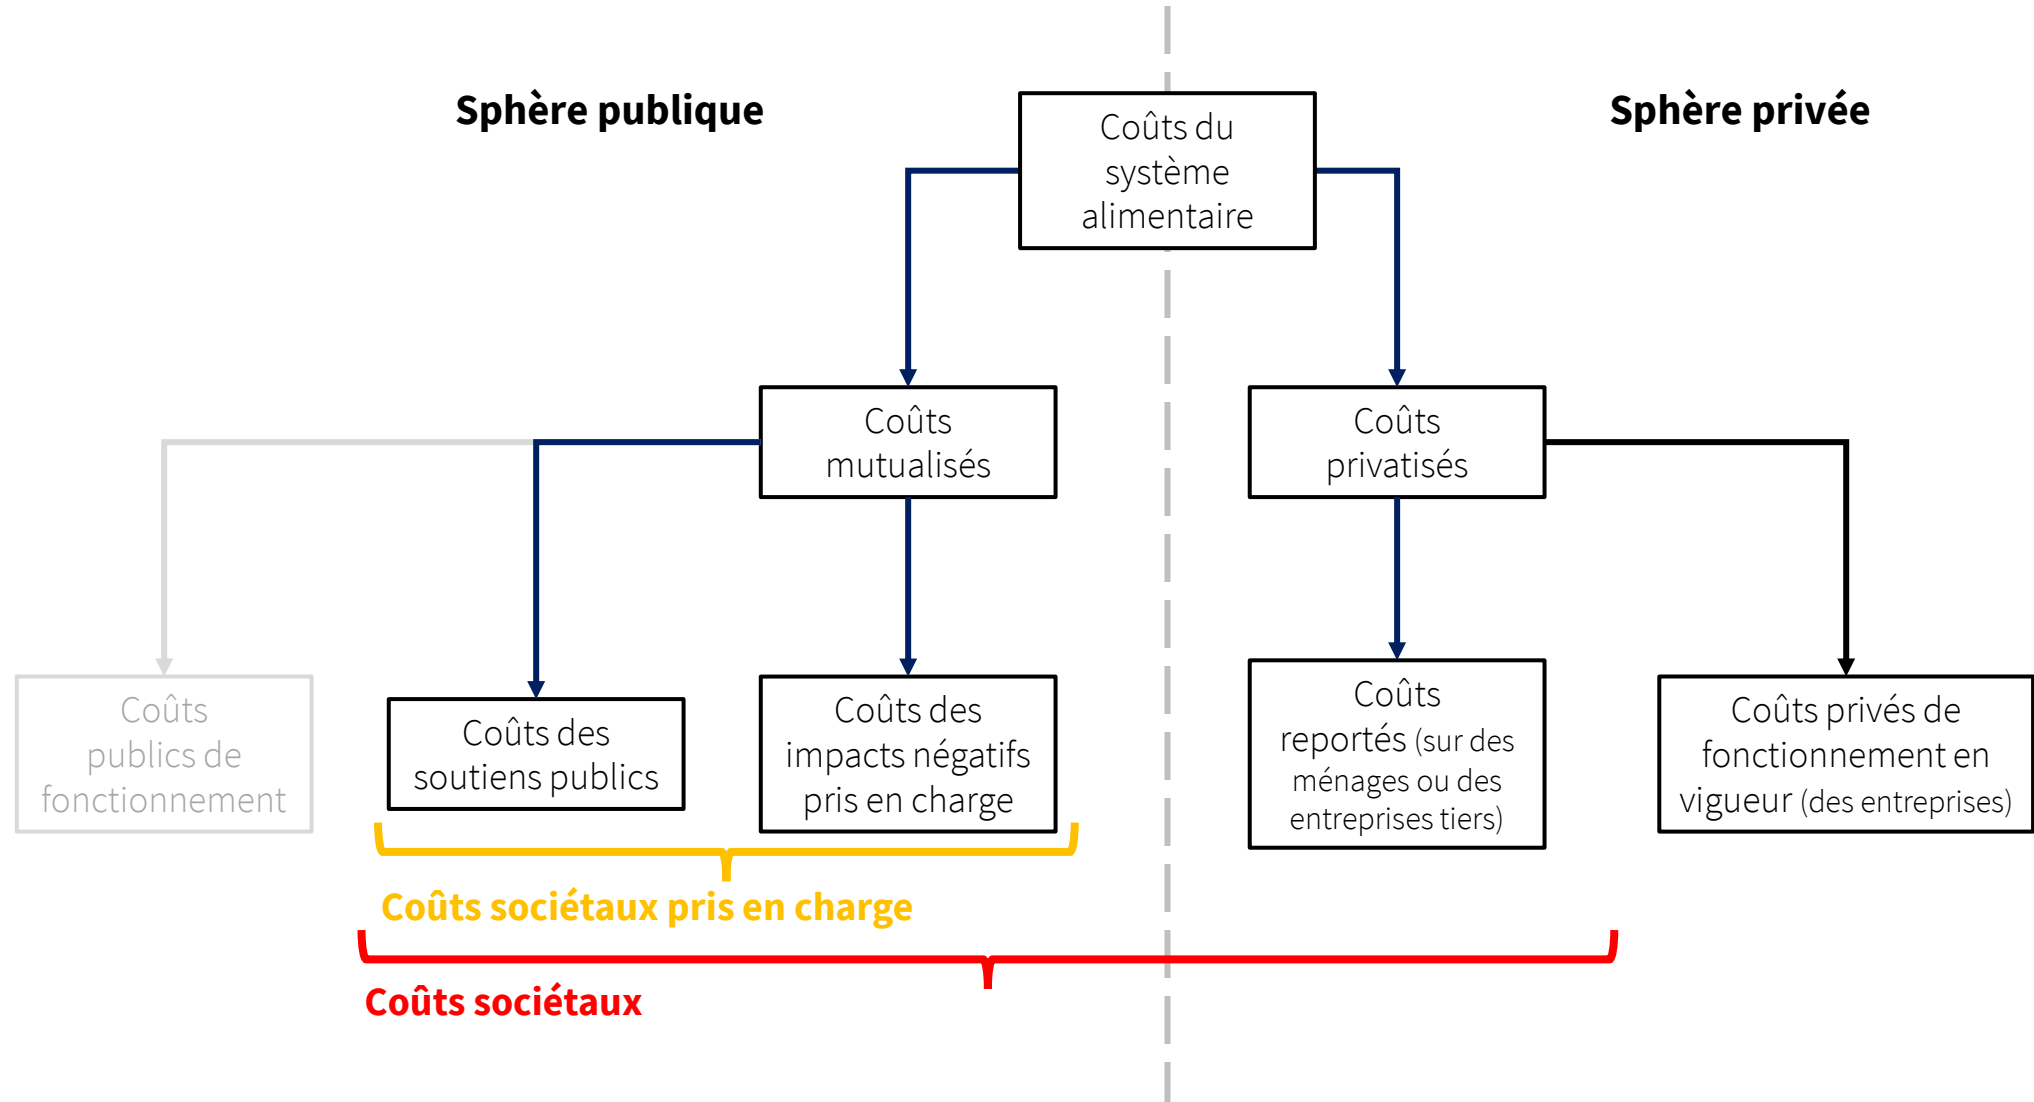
Sphère publique

Coûts du système alimentaire

Sphère privée

Coûts mutualisés

Coûts privatisés

Coûts publics de fonctionnement

Coûts des soutiens publics

Coûts des impacts négatifs pris en charge

Coûts reportés (sur des ménages ou des entreprises tiers)

Coûts privés de fonctionnement en vigueur (des entreprises)

Coûts sociétaux pris en charge

Coûts sociétaux